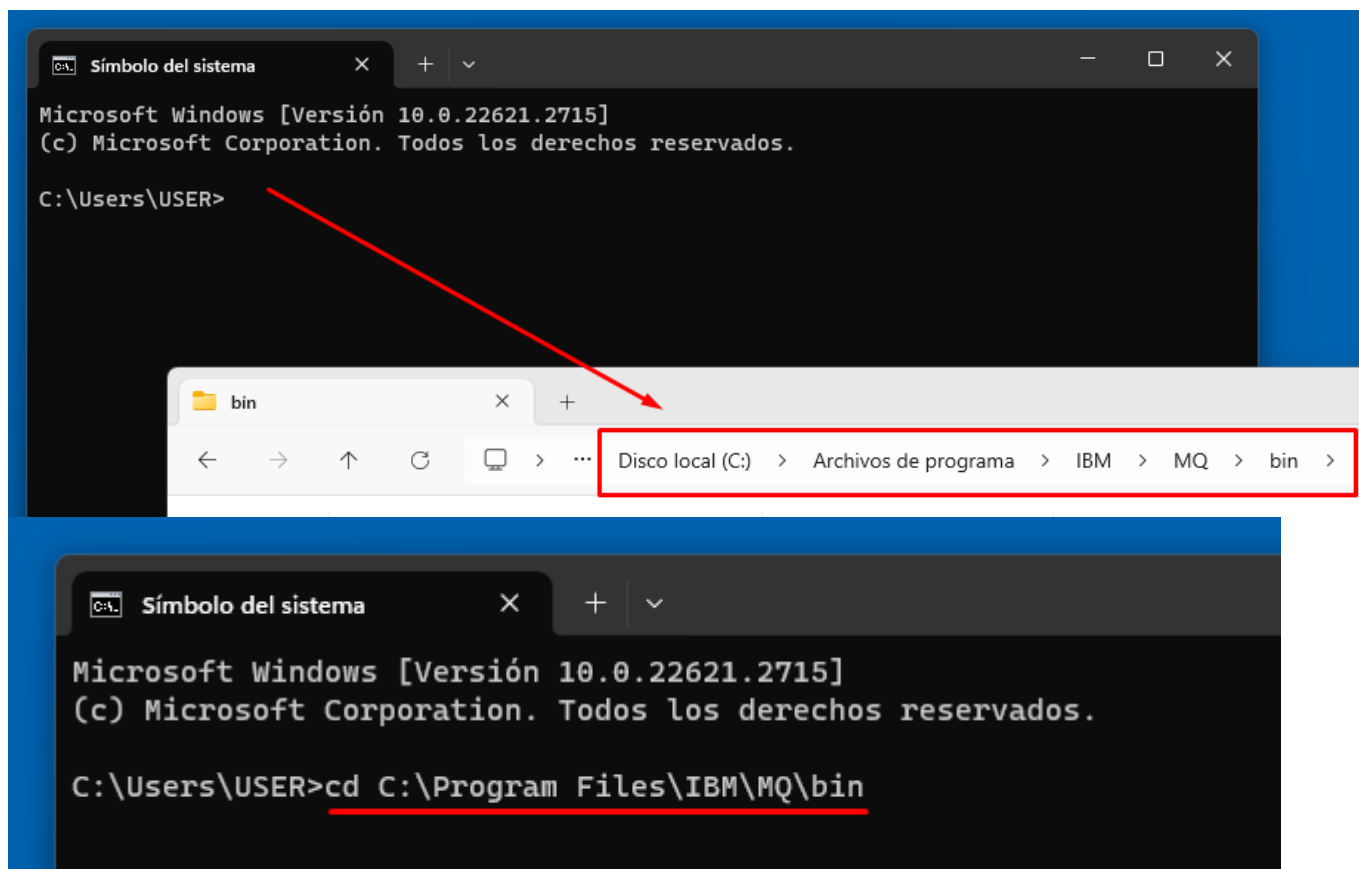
Símbolo del sistema

Microsoft Windows [Versión 10.0.22621.2715]
(c) Microsoft Corporation. Todos los derechos reservados.

C:\Users\USER>

bin

Disco local (C:) > Archivos de programa > IBM > MQ > bin >

Símbolo del sistema

Microsoft Windows [Versión 10.0.22621.2715]
(c) Microsoft Corporation. Todos los derechos reservados.

C:\Users\USER>cd C:\Program Files\IBM\MQ\bin